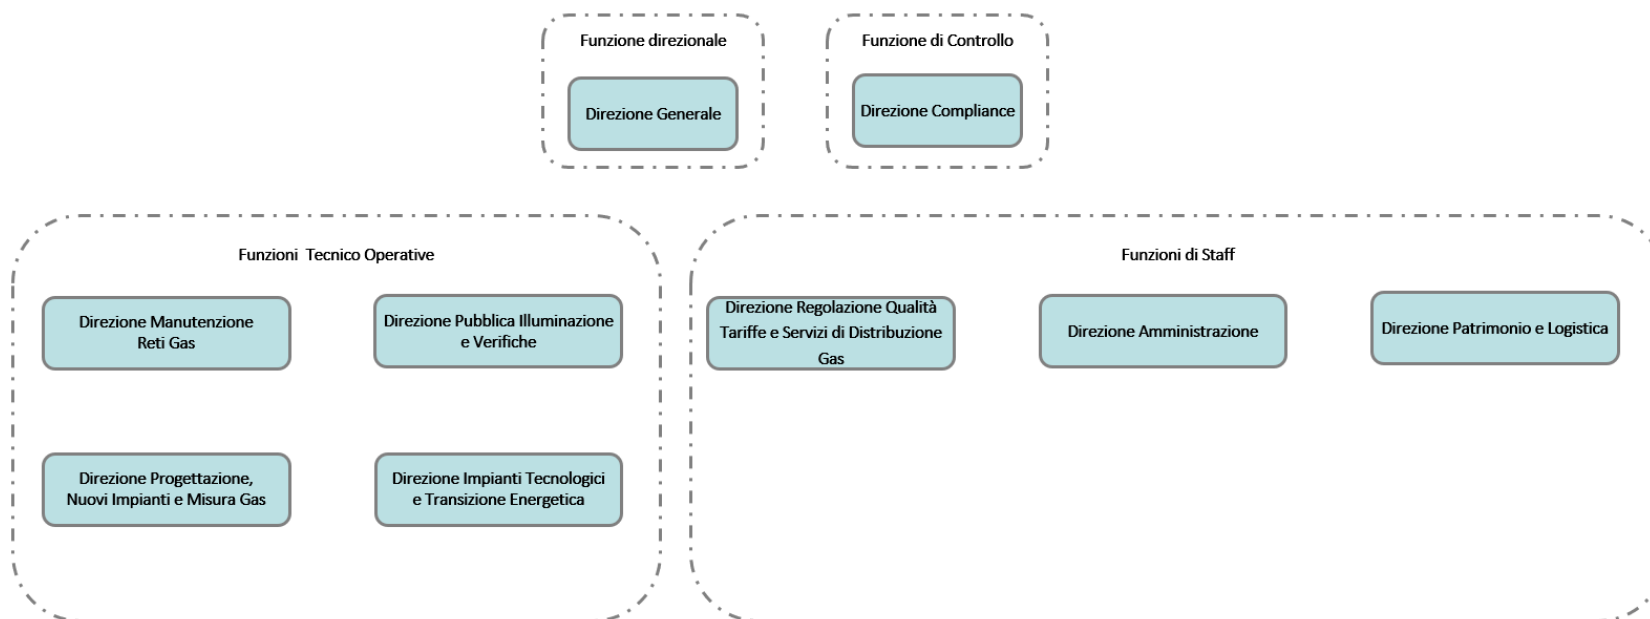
Funzione direzionale

Direzione Generale

Funzione di Controllo

Direzione Compliance

Funzioni Tecnico Operative

Direzione Manutenzione Reti Gas

Direzione Pubblica Illuminazione e Verifiche

Direzione Progettazione, Nuovi Impianti e Misura Gas

Direzione Impianti Tecnologici e Transizione Energetica

Funzioni di Staff

Direzione Regolazione Qualità Tariffe e Servizi di Distribuzione Gas

Direzione Amministrazione

Direzione Patrimonio e Logistica